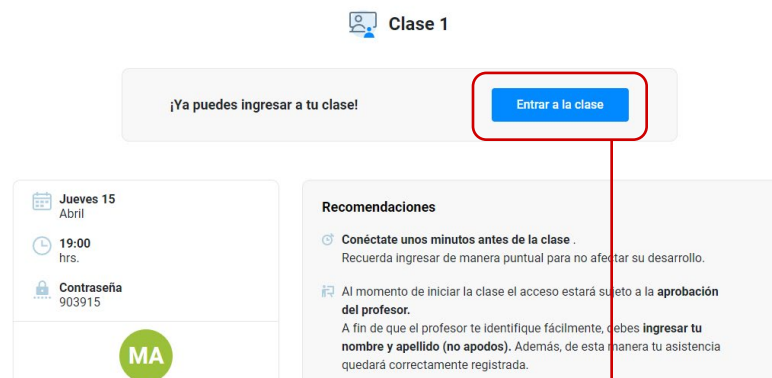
Clase 1

¡Ya puedes ingresar a tu clase!

Entrar a la clase

Jueves 15
Abril

19:00
hrs.

Contraseña
903915

MA

Recomendaciones

Conéctate unos minutos antes de la clase.
Recuerda ingresar de manera puntual para no afectar su desarrollo.

Al momento de iniciar la clase el acceso estará sujeto a la aprobación del profesor.
A fin de que el profesor te identifique fácilmente, debes ingresar tu nombre y apellido (no apodos). Además, de esta manera tu asistencia quedará correctamente registrada.